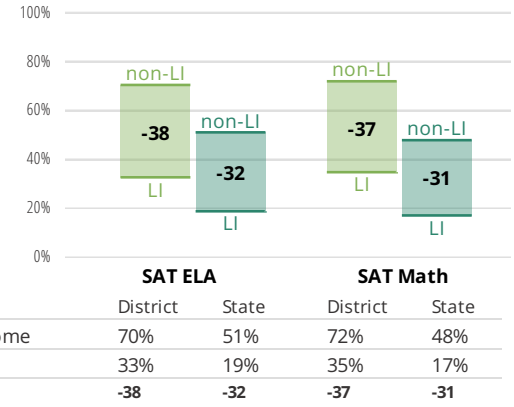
100%
80%
60%
40%
20%
0%

non-LI
-38
LI

non-LI
-32
LI

non-LI
-37
LI

non-LI
-31
LI

SAT ELA
SAT Math

| | District | State | District | State |
|---|---|---|---|---|
| ome | 70% | 51% | 72% | 48% |
| | 33% | 19% | 35% | 17% |
| | **-38** | **-32** | **-37** | **-31** |